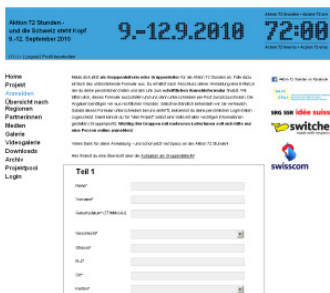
Aktion 72 Stunden - und die Schweiz steht Kopf 9.-12. September 2010

9.-12.9.2010

Aktion 72 Stunden auf Facebook

72:00

Aktion 72 Stunden + Aktion 72 Stunden

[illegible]

Home
Projekt
Anmelden
Übersicht nach Regionen
Partnerinnen
Medien
Galerie
Videogalerie
Downloads
Archiv
Projektpool
Login

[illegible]

Teil 1

Name*
Vorname*
Geburtsdatum* (TT.MM.JJJJ)
Geschlecht*
Strasse*
PLZ*
Ort*
Kanton*

Aktion 72 Stunden on Facebook

SRG SSR idée suisse

switch

swisscom